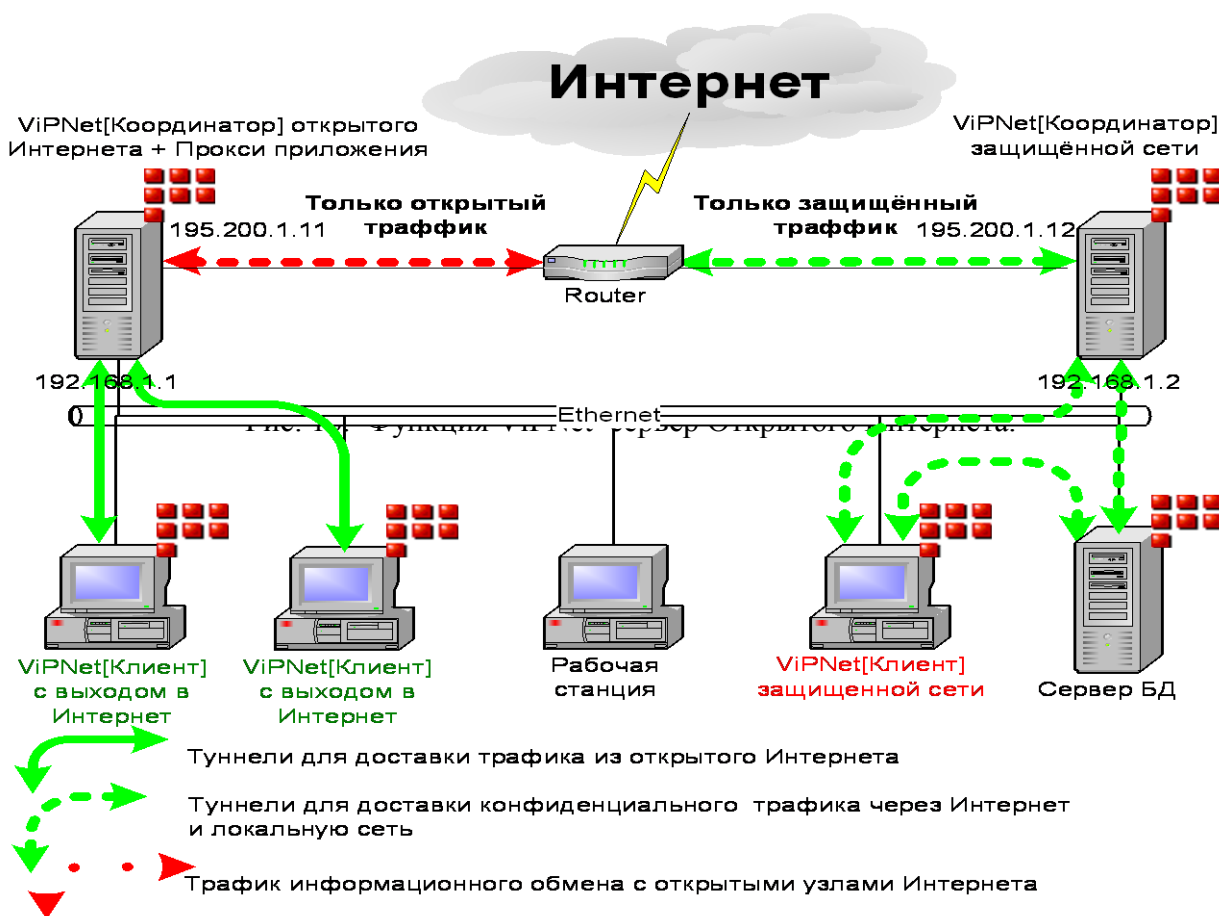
Интернет

ViPNet[Координатор] открытого Интернета + Прокси приложения

ViPNet[Координатор] защищённой сети

Только открытый траффик

Только защищённый траффик

195.200.1.11

195.200.1.12

Router

192.168.1.1

192.168.1.2

Ethernet

Рис. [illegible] Функция ViPNet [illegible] Открытого Интернета.

ViPNet[Клиент] с выходом в Интернет

ViPNet[Клиент] с выходом в Интернет

Рабочая станция

ViPNet[Клиент] защищенной сети

Сервер БД

Туннели для доставки трафика из открытого Интернета

Туннели для доставки конфиденциального трафика через Интернет и локальную сеть

Трафик информационного обмена с открытыми узлами Интернета